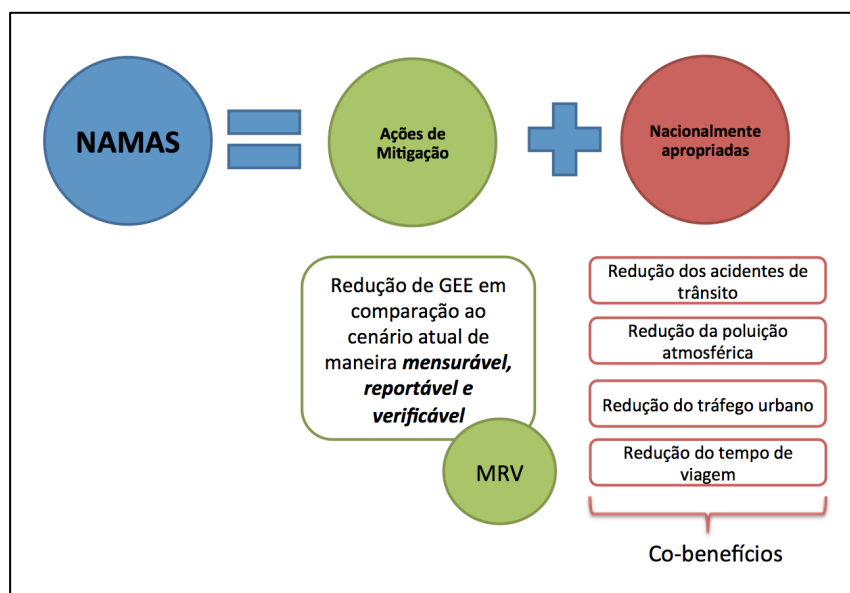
NAMAS

Ações de Mitigação

Nacionalmente apropriadas

Redução de GEE em comparação ao cenário atual de maneira ***mensurável, reportável e verificável***

MRV

Redução dos acidentes de trânsito

Redução da poluição atmosférica

Redução do tráfego urbano

Redução do tempo de viagem

Co-benefícios